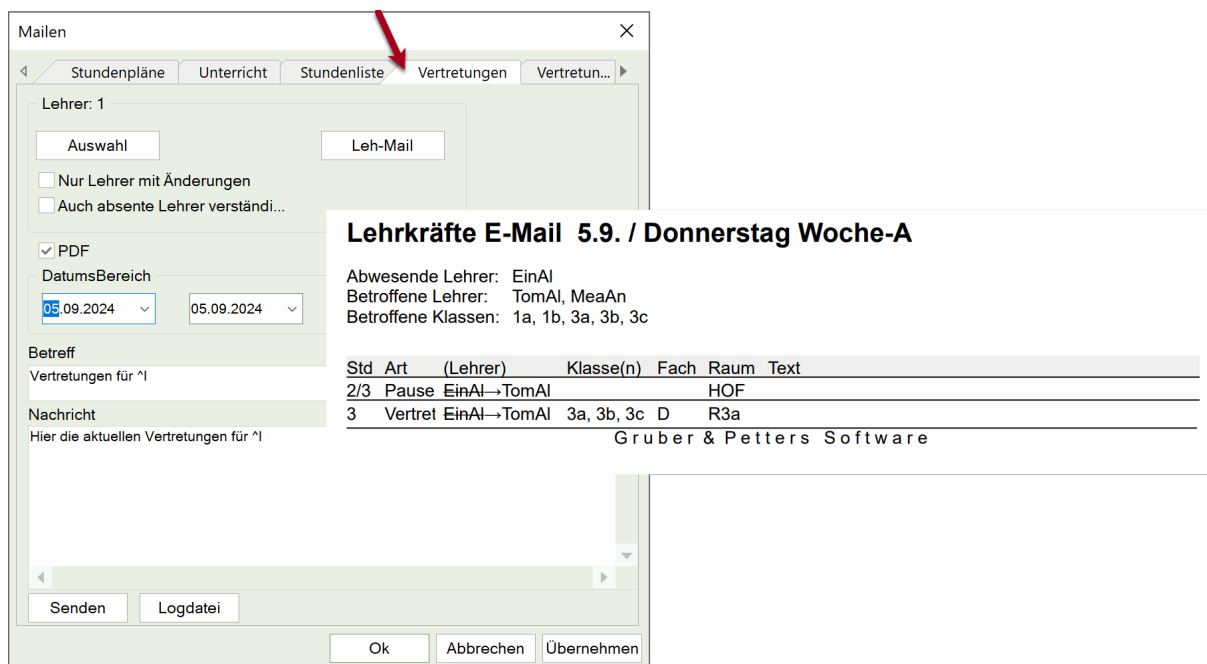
Mailen

Stundenpläne | Unterricht | Stundenliste | Vertretungen | Vertretun...

Lehrer: 1

Auswahl

Leh-Mail

Nur Lehrer mit Änderungen

Auch absente Lehrer verständi...

PDF

DatumsBereich

05.09.2024

05.09.2024

Betreff

Vertretungen für ^l

Nachricht

Hier die aktuellen Vertretungen für ^l

Senden

Logdatei

Ok

Abbrechen

Übernehmen

Lehrkräfte E-Mail 5.9. / Donnerstag Woche-A

Abwesende Lehrer: EinAl
Betroffene Lehrer: TomAl, MeaAn
Betroffene Klassen: 1a, 1b, 3a, 3b, 3c

| Std | Art | (Lehrer) | Klasse(n) | Fach | Raum | Text |
|---|---|---|---|---|---|---|
| 2/3 | Pause | ~~EinAl~~→TomAl | | | HOF | |
| 3 | Vertret | ~~EinAl~~→TomAl | 3a, 3b, 3c | D | R3a | |

Gruber & Petters Software